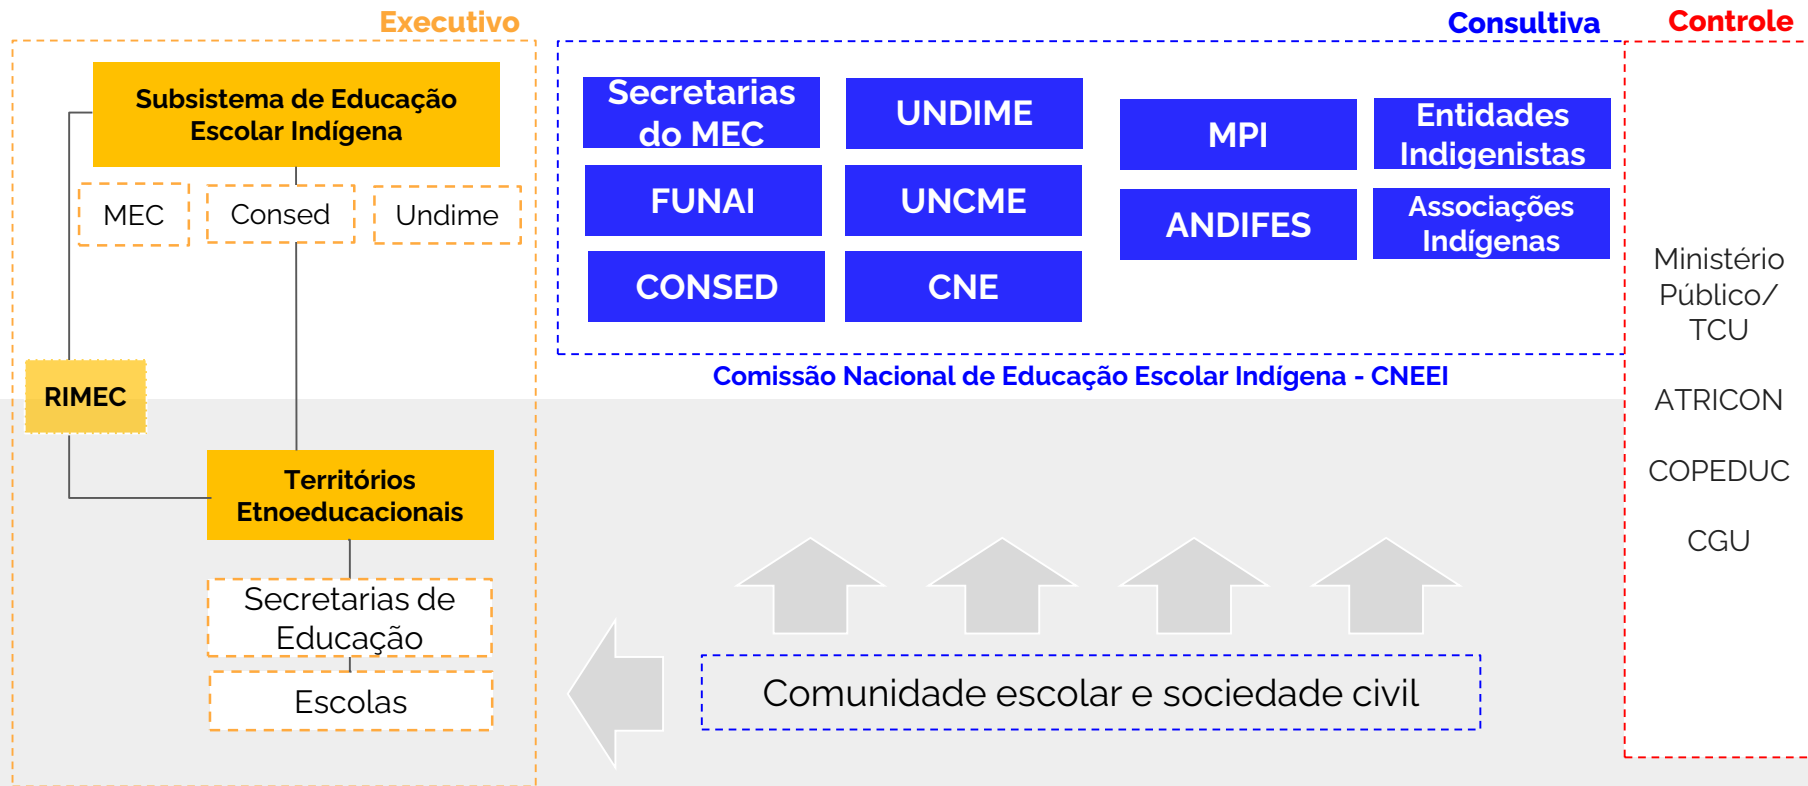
Executivo

Subsistema de Educação Escolar Indígena

MEC

Consed

Undime

RIMEC

Territórios Etnoeducacionais

Secretarias de Educação

Escolas

Consultiva

Secretarias do MEC

UNDIME

FUNAI

UNCME

CONSED

CNE

MPI

Entidades Indigenistas

ANDIFES

Associações Indígenas

Comissão Nacional de Educação Escolar Indígena - CNEEI

Comunidade escolar e sociedade civil

Controle

Ministério Público/ TCU

ATRICON

COPEDUC

CGU